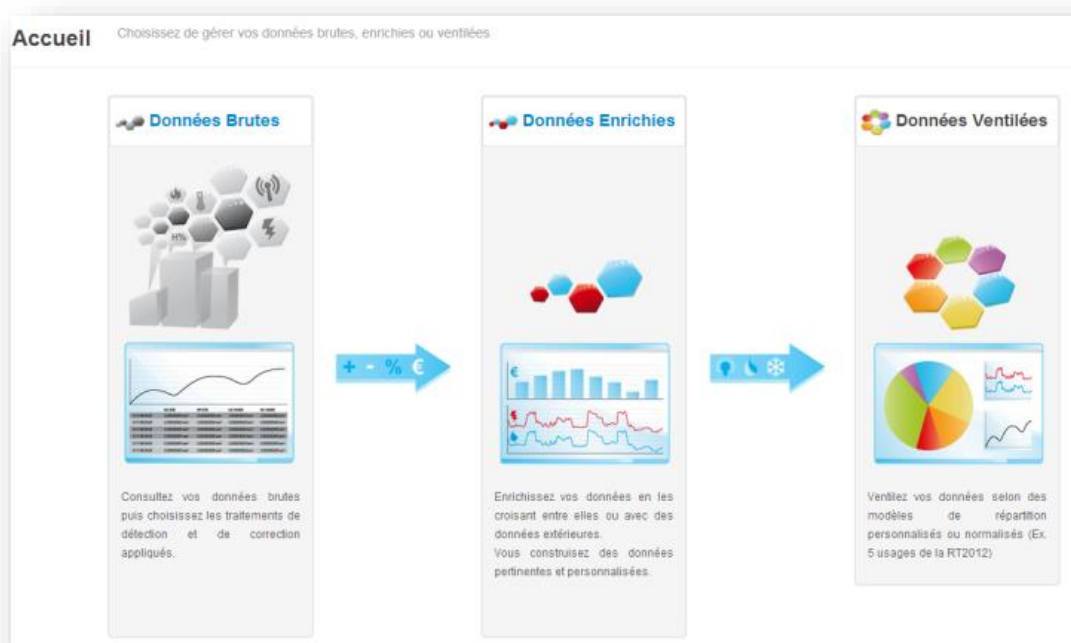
Accueil Choisissez de gérer vos données brutes, enrichies ou ventilées

Données Brutes

H%

Consultez vos données brutes puis choisissez les traitements de détection et de correction appliqués.

+ - % €

Données Enrichies

€

Enrichissez vos données en les croisant entre elles ou avec des données extérieures.
Vous construisez des données pertinentes et personnalisées.

Données Ventilées

Ventilez vos données selon des modèles de répartition personnalisés ou normalisés (Ex. 5 usages de la RT2012)